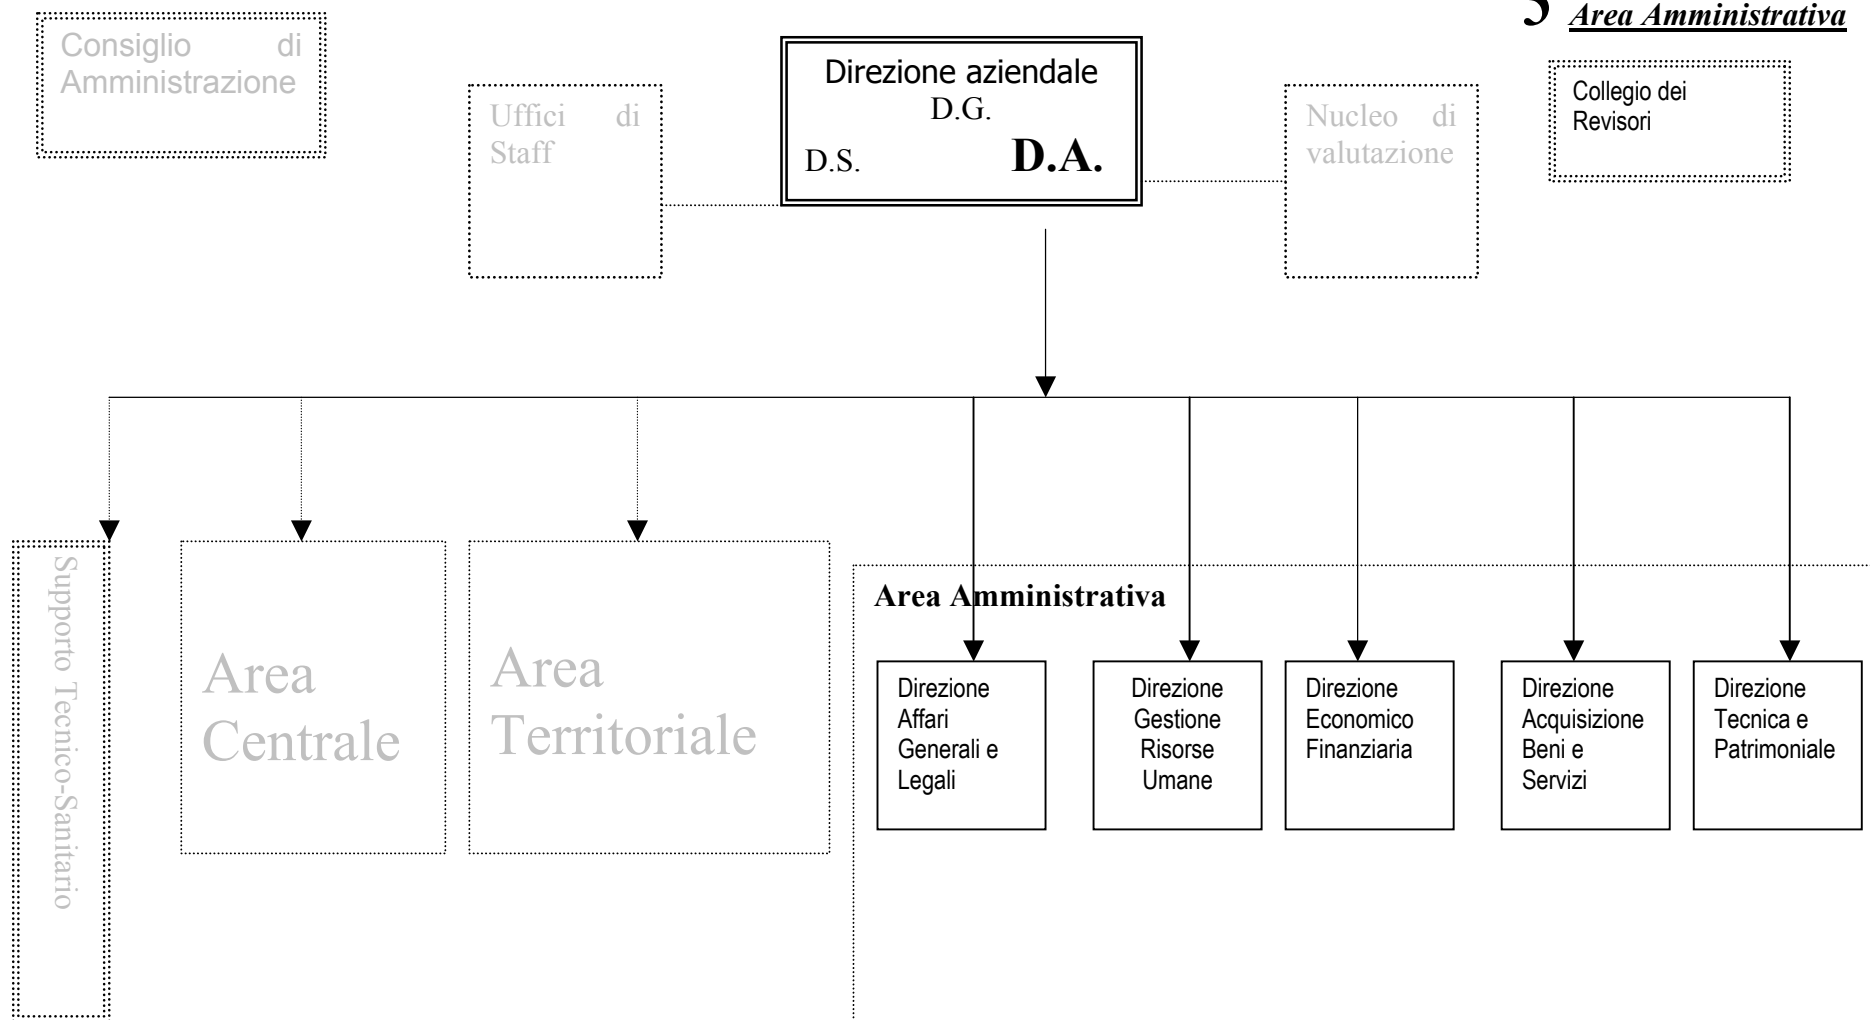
5 Area Amministrativa

Consiglio di Amministrazione

Direzione aziendale
D.G.
D.S. D.A.

Uffici di Staff

Nucleo di valutazione

Collegio dei Revisori

Supporto Tecnico-Sanitario

Area Centrale

Area Territoriale

Area Amministrativa

Direzione Affari Generali e Legali

Direzione Gestione Risorse Umane

Direzione Economico Finanziaria

Direzione Acquisizione Beni e Servizi

Direzione Tecnica e Patrimoniale